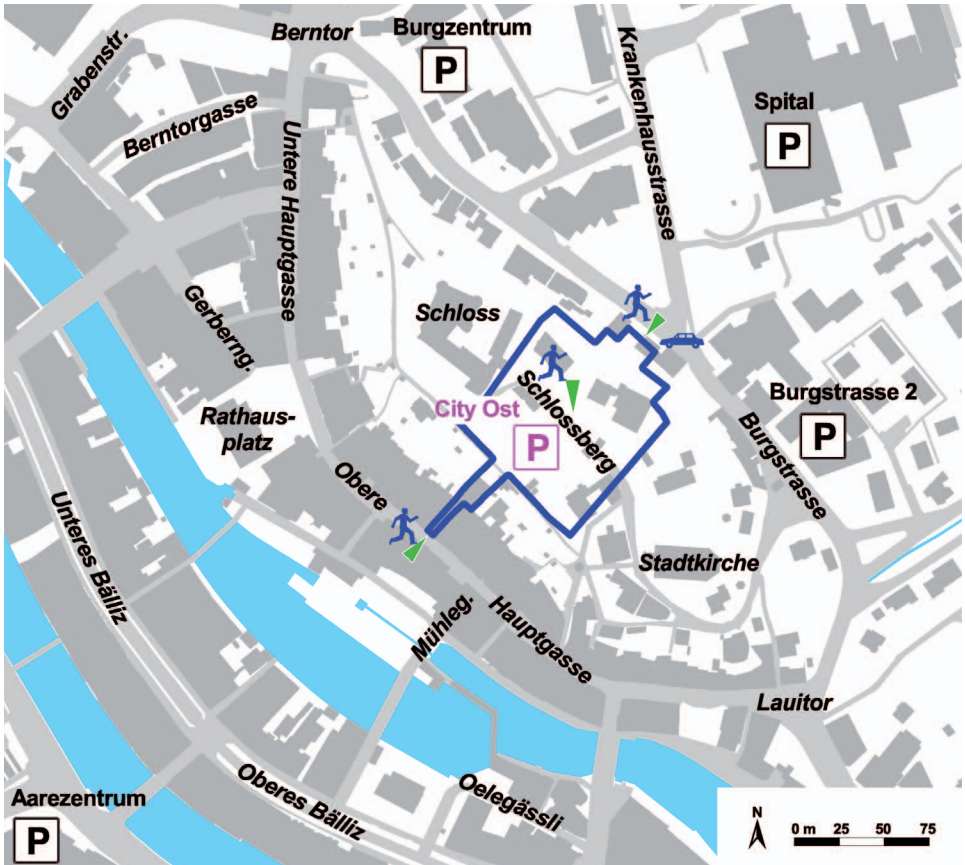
Berntor
Burgzentrum
P
Krankenhausstrasse
Spital
P
Grabenstr.
Berntorgasse
Untere Hauptgasse
Gerberng.
Schloss
Schlossberg
City Ost
P
Burgstrasse 2
P
Burgstrasse
Rathausplatz
Obere
Stadtkirche
Unteres Bälliz
Mühleg.
Hauptgasse
Lauitor
Oberes Bälliz
Oelegässli
Aarezentrum
P
N
0 m 25 50 75